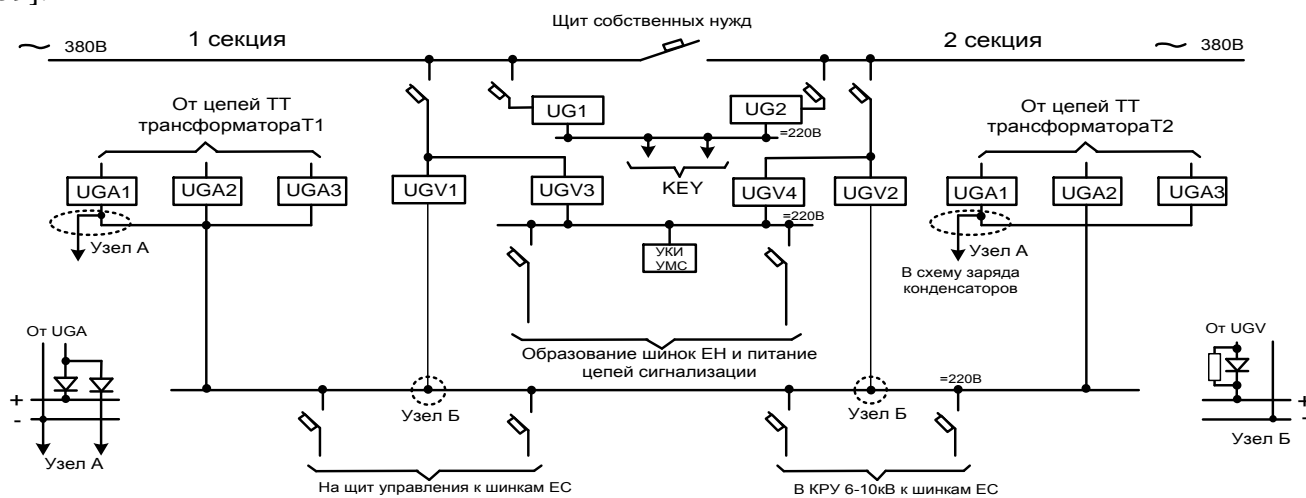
Щит собственных нужд

~ 380В 1 секция

2 секция ~ 380В

От цепей ТТ трансформатораТ1

UG1

UG2

=220В

От цепей ТТ трансформатораТ2

UGA1 UGA2 UGA3

UGV1

UGV3

KEY

UGV4

UGV2

UGA1 UGA2 UGA3

=220В

Узел А

УКИ УМС

Узел А

В схему заряда конденсаторов

От UGA

Образование шинок ЕН и питание цепей сигнализации

От UGV

+

-

Узел Б

=220В

Узел Б

+

-

Узел А

Узел Б

На щит управления к шинкам ЕС

В КРУ 6-10кВ к шинкам ЕС